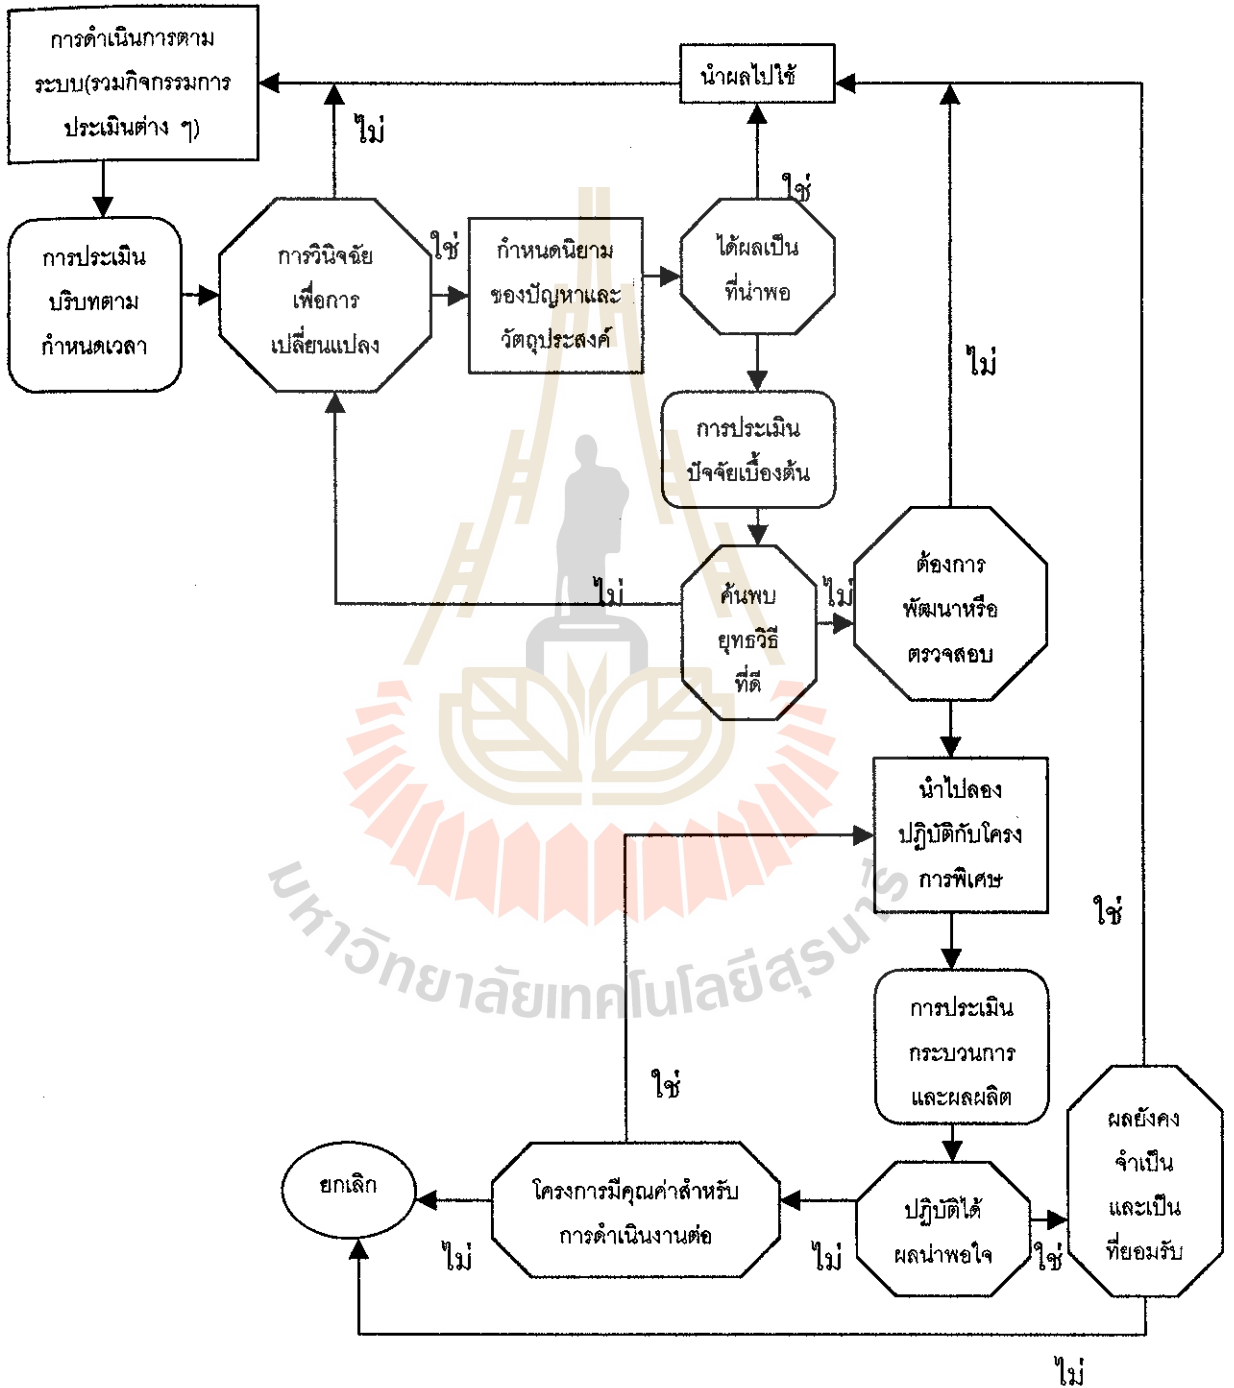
การดำเนินการตามระบบ(รวมกิจกรรมการประเมินต่าง ๆ)

นำผลไปใช้

ไม่

ใช่

การประเมินบริบทตามกำหนดเวลา

การวินิจฉัยเพื่อการเปลี่ยนแปลง

ใช่

กำหนดนิยามของปัญหาและวัตถุประสงค์

ได้ผลเป็นที่น่าพอ

ไม่

การประเมินปัจจัยเบื้องต้น

ไม่

ค้นพบยุทธวิธีที่ดี

ไม่

ต้องการพัฒนาหรือตรวจสอบ

นำไปลองปฏิบัติกับโครงการพิเศษ

ใช่

การประเมินกระบวนการและผลผลิต

ใช่

ยกเลิก

โครงการมีคุณค่าสำหรับการดำเนินงานต่อ

ปฏิบัติได้ผลน่าพอใจ

ผลยังคงจำเป็นและเป็นที่ยอมรับ

ไม่

ไม่

ใช่

ไม่

มหาวิทยาลัยเทคโนโลยีสุรนารี